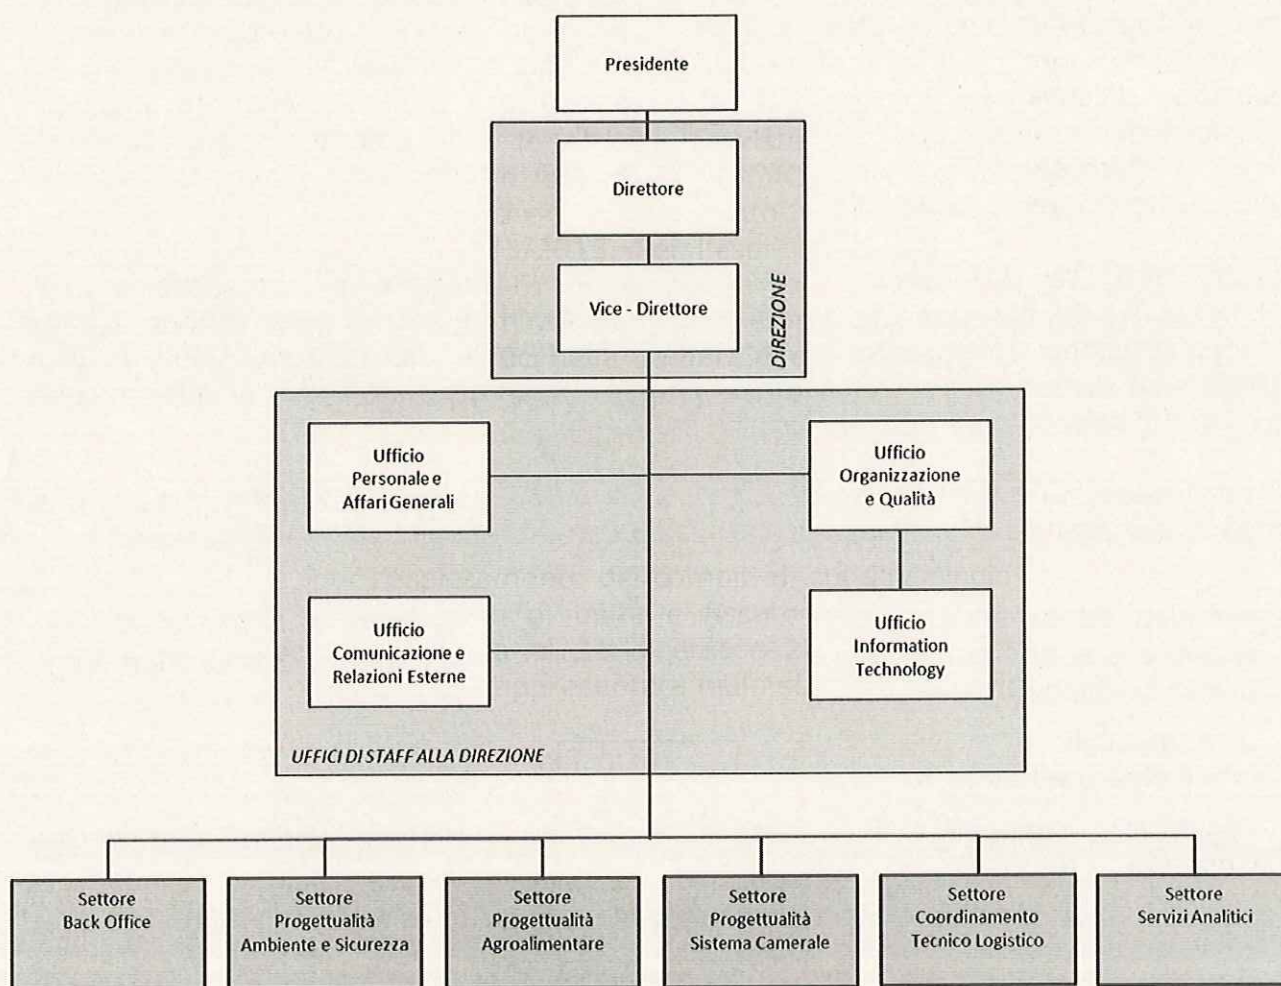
Presidente

Direttore

Vice - Direttore

DIREZIONE

Ufficio Personale e Affari Generali

Ufficio Organizzazione e Qualità

Ufficio Comunicazione e Relazioni Esterne

Ufficio Information Technology

UFFICI DI STAFF ALLA DIREZIONE

Settore Back Office

Settore Progettualità Ambiente e Sicurezza

Settore Progettualità Agroalimentare

Settore Progettualità Sistema Camerale

Settore Coordinamento Tecnico Logistico

Settore Servizi Analitici